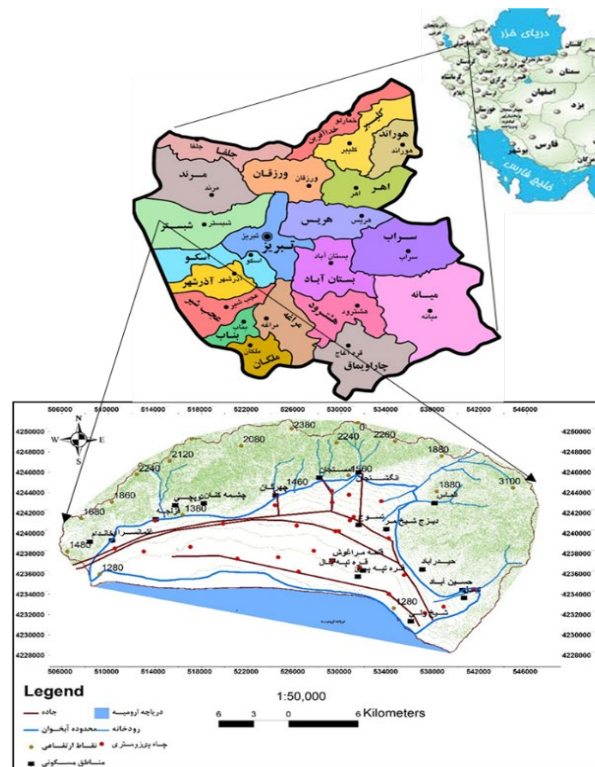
دریای خزر
تهران
سمنان
اصفهان
یزد
فارس
بوشهر
خلیج فارس

جلفا
جلفا
مرند
مرند
کلیبر
خداآفرین
کلیبر
هوراند
هوراند
ورزقان
ورزقان
اهر
اهر
شبستر
شبستر
تبریز
تبریز
هریس
هریس
سراب
سراب
اسکو
اسکو
آذرشهر
آذرشهر
بستان آباد
بستان آباد
عجب شیر
عجب شیر
میانه
میانه
مراغه
مراغه
هشترود
هشترود
بناب
بناب
ملکان
ملکان
چاراویماق
قره آغاج

506000 510000 514000 518000 522000 526000 530000 534000 538000 542000 546000
4250000
4248000
4246000
4244000
4242000
4240000
4238000
4236000
4234000
4232000
4230000
4228000
2380
2080
2240
2260
2120
1880
2240
1460
1860
1680
1380
1880
3100
1480
1280
1280
چشمه کنان
حسین آباد
قله مراغوش
حیدرآباد
1:50,000
Legend
جاده
دریاچه ارومیه
رودخانه
محدوده آبخوان
نقاط ارتفاعی
چاه پیزومتری
مناطق مسکونی
6 3 0 6 Kilometers